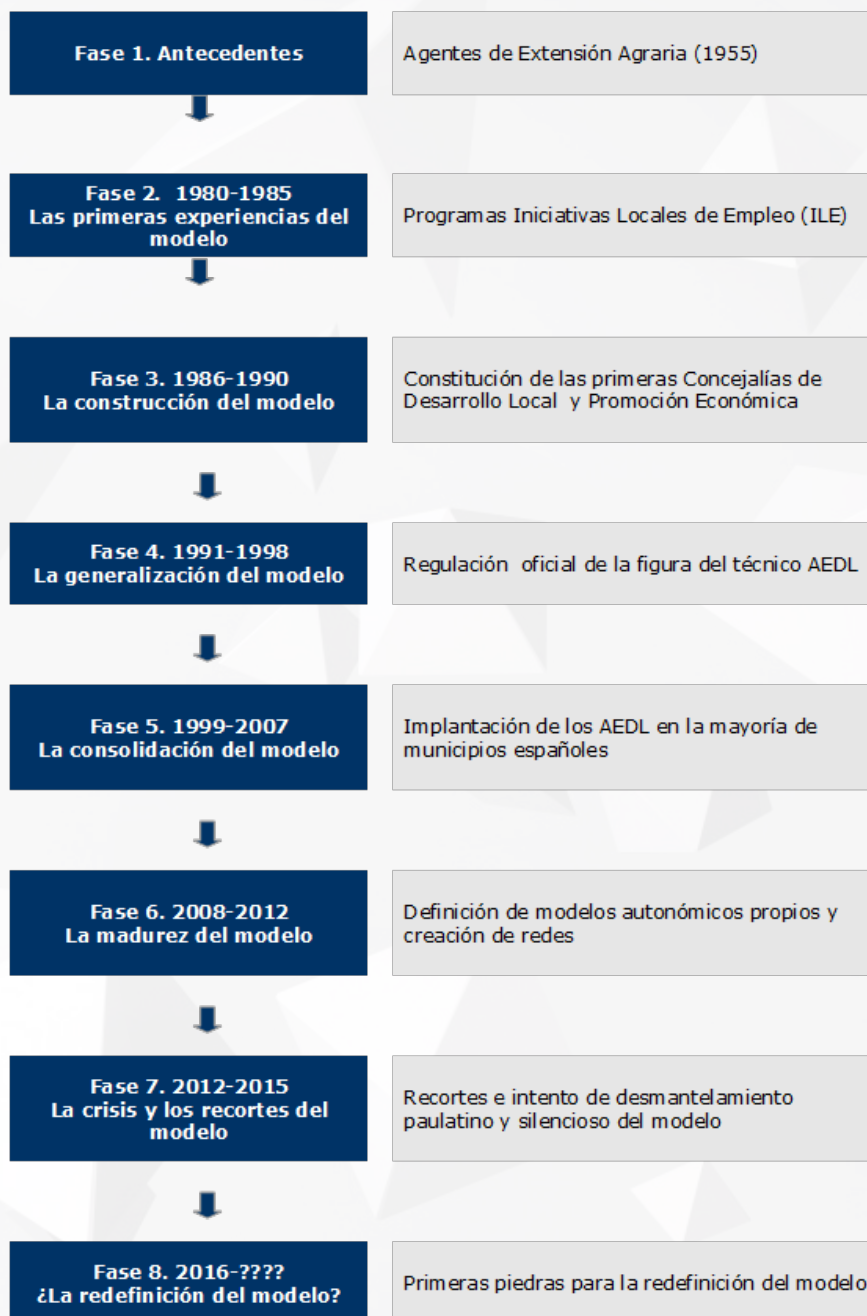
Fase 1. Antecedentes

Agentes de Extensión Agraria (1955)

Fase 2. 1980-1985
Las primeras experiencias del modelo

Programas Iniciativas Locales de Empleo (ILE)

Fase 3. 1986-1990
La construcción del modelo

Constitución de las primeras Concejalías de Desarrollo Local y Promoción Económica

Fase 4. 1991-1998
La generalización del modelo

Regulación oficial de la figura del técnico AEDL

Fase 5. 1999-2007
La consolidación del modelo

Implantación de los AEDL en la mayoría de municipios españoles

Fase 6. 2008-2012
La madurez del modelo

Definición de modelos autonómicos propios y creación de redes

Fase 7. 2012-2015
La crisis y los recortes del modelo

Recortes e intento de desmantelamiento paulatino y silencioso del modelo

Fase 8. 2016-????
¿La redefinición del modelo?

Primeras piedras para la redefinición del modelo